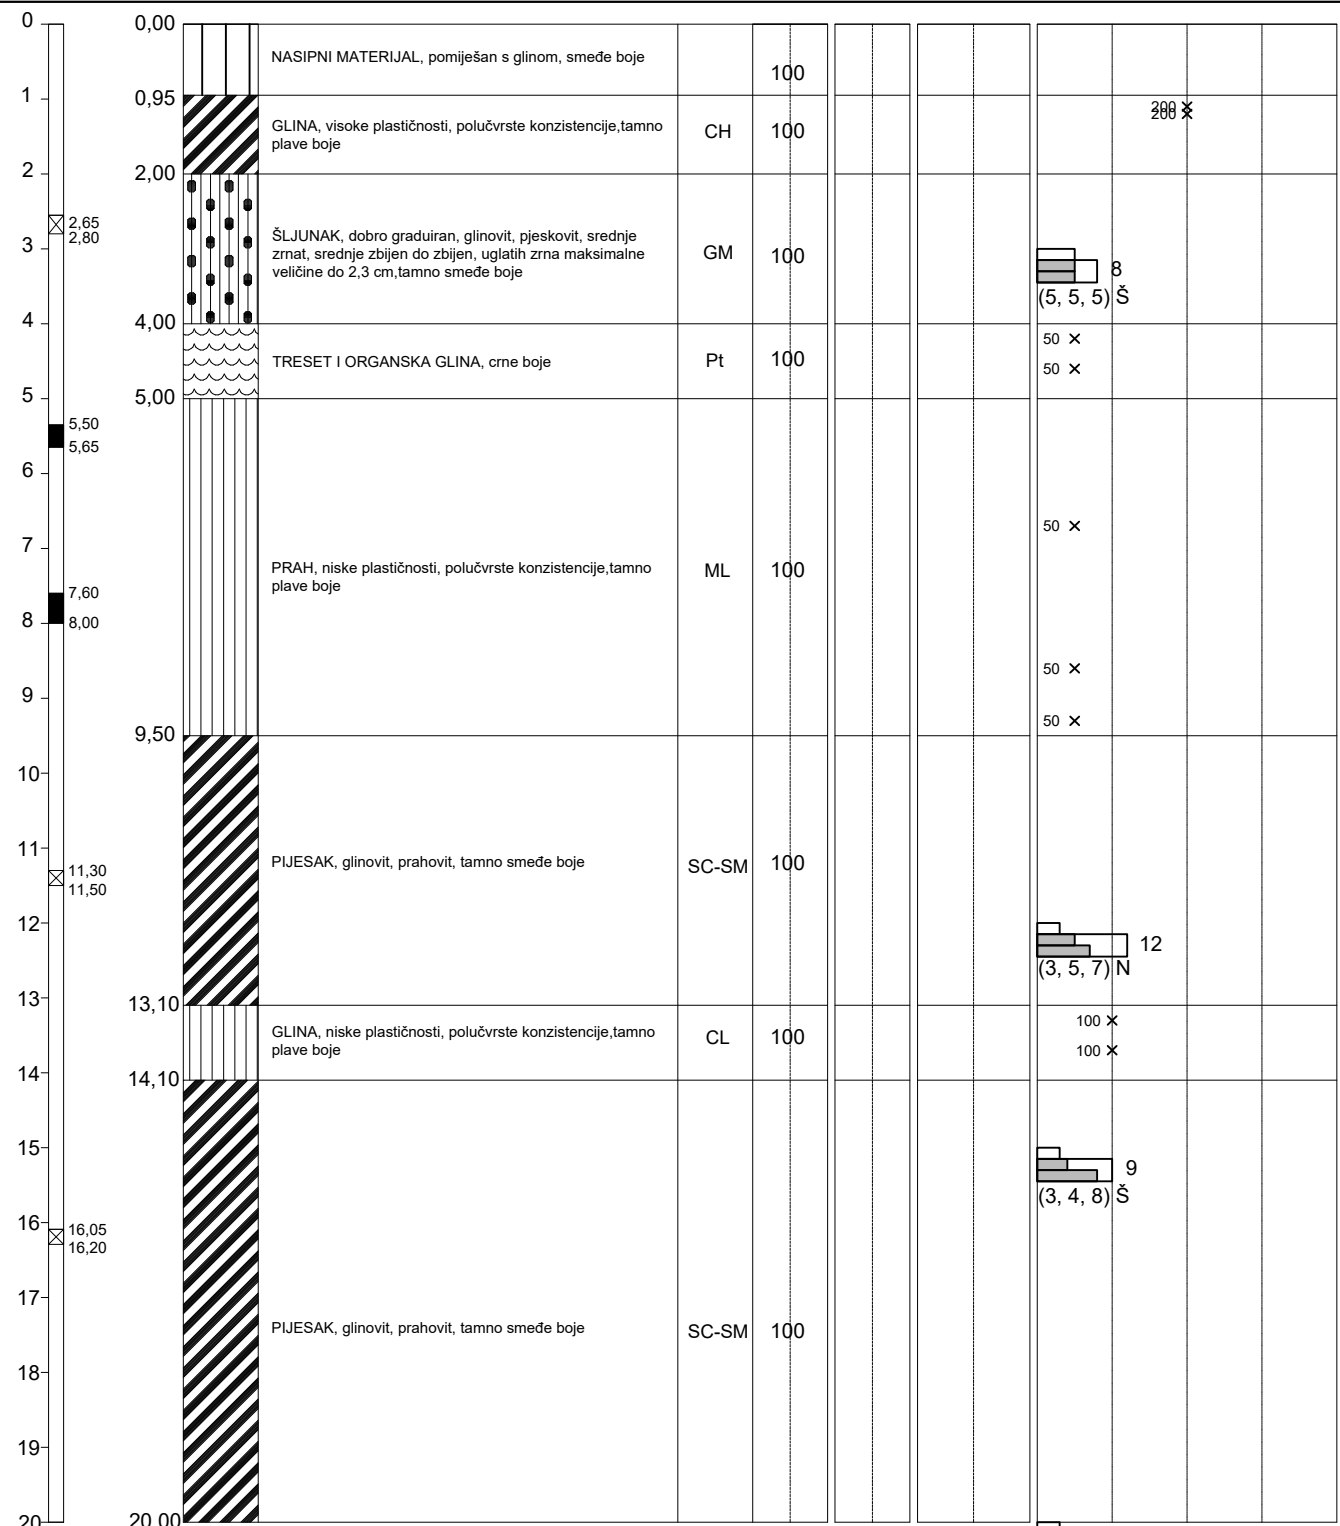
| Dubina | Oznake | Kota | Opis | Simbol | Jezgra |
|---|---|---|---|---|---|
| 0 | | 0,00 | NASIPNI MATERIJAL, pomiješan s glinom, smeđe boje | | 100 |
| 1 | | 0,95 | GLINA, visoke plastičnosti, polučvrste konzistencije,tamno plave boje | CH | 100 |
| 2 | | 2,00 | ŠLJUNAK, dobro graduiran, glinovit, pjeskovit, srednje zrnat, srednje zbijen do zbijen, uglatih zrna maksimalne veličine do 2,3 cm,tamno smeđe boje | GM | 100 |
| 3 | 2,65 2,80 | | | | |
| 4 | | 4,00 | TRESET I ORGANSKA GLINA, crne boje | Pt | 100 |
| 5 | 5,50 5,65 | 5,00 | PRAH, niske plastičnosti, polučvrste konzistencije,tamno plave boje | ML | 100 |
| 6 | | | | | |
| 7 | | | | | |
| 8 | 7,60 8,00 | | | | |
| 9 | | | | | |
| 10 | | 9,50 | PIJESAK, glinovit, prahovit, tamno smeđe boje | SC-SM | 100 |
| 11 | 11,30 11,50 | | | | |
| 12 | | | | | |
| 13 | | 13,10 | GLINA, niske plastičnosti, polučvrste konzistencije,tamno plave boje | CL | 100 |
| 14 | | 14,10 | PIJESAK, glinovit, prahovit, tamno smeđe boje | SC-SM | 100 |
| 15 | | | | | |
| 16 | 16,05 16,20 | | | | |
| 17 | | | | | |
| 18 | | | | | |
| 19 | | | | | |
| 20 | | 20,00 | | | |

200 ×
200 ×
8
(5, 5, 5) Š
50 ×
50 ×
50 ×
50 ×
50 ×
12
(3, 5, 7) N
100 ×
100 ×
9
(3, 4, 8) Š